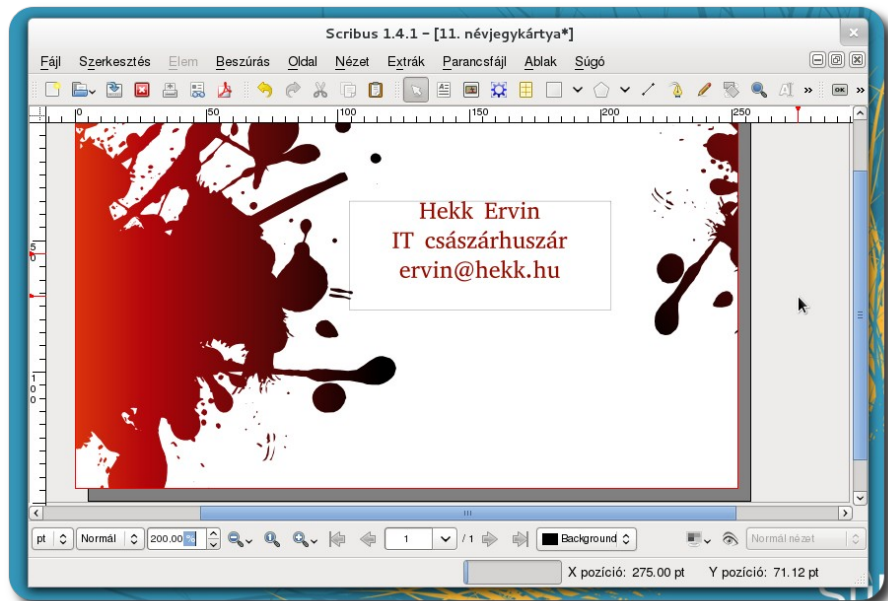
Scribus 1.4.1 – [11. névjegykártya*]

Fájl Szerkesztés Elem Beszúrás Oldal Nézet Extrák Parancsfájl Ablak Súgó

0 50 100 150 200 250

Hekk Ervin
IT császárhuszár
ervin@hekk.hu

pt Normál 200.00 % 1 / 1 Background Normál nézet

X pozíció: 275.00 pt Y pozíció: 71.12 pt